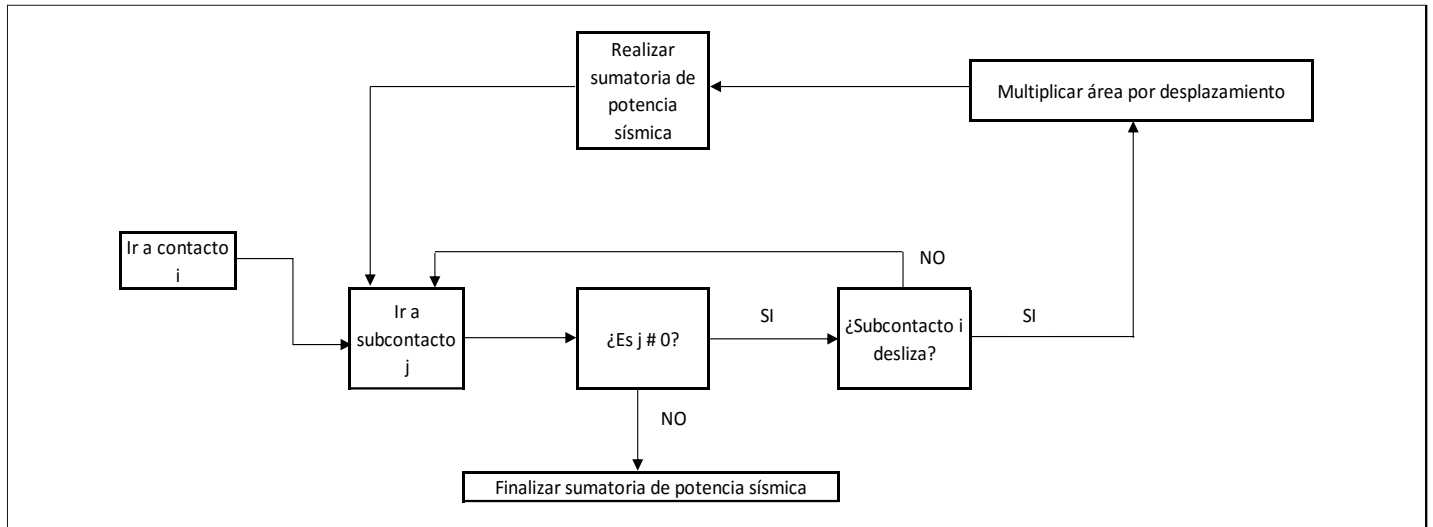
Realizar sumatoria de potencia sísmica

Multiplicar área por desplazamiento

Ir a contacto i

NO

Ir a subcontacto j

¿Es j # 0?

SI

¿Subcontacto i desliza?

SI

NO

Finalizar sumatoria de potencia sísmica